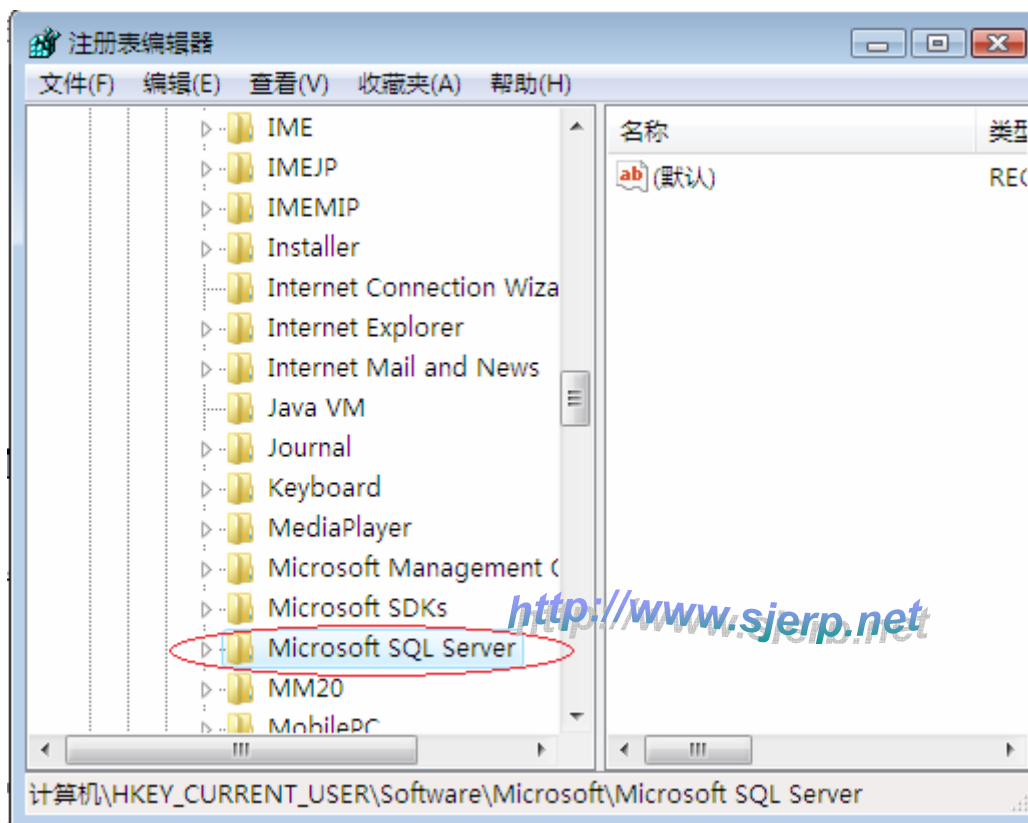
注册表编辑器

文件(F) 编辑(E) 查看(V) 收藏夹(A) 帮助(H)

IME
IMEJP
IMEMIP
Installer
Internet Connection Wiza
Internet Explorer
Internet Mail and News
Java VM
Journal
Keyboard
MediaPlayer
Microsoft Management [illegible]
Microsoft SDKs
Microsoft SQL Server
MM20
MobilePC

名称 类型
(默认) REG

http://www.sjerp.net

计算机\HKEY_CURRENT_USER\Software\Microsoft\Microsoft SQL Server